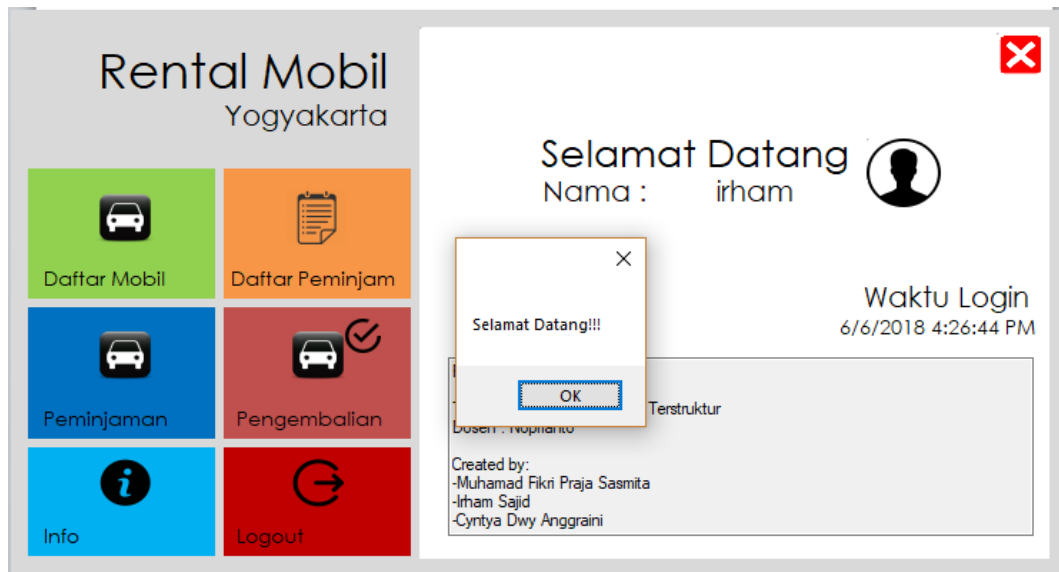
Rental Mobil
Yogyakarta

Daftar Mobil

Daftar Peminjam

Peminjaman

Pengembalian

Info

Logout

Selamat Datang
Nama : irham

Waktu Login
6/6/2018 4:26:44 PM

Selamat Datang!!!

OK

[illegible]
-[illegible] Terstruktur
Dosen : Noprianto

Created by:
-Muhamad Fikri Praja Sasmita
-Irham Sajid
-Cyntya Dwy Anggraini